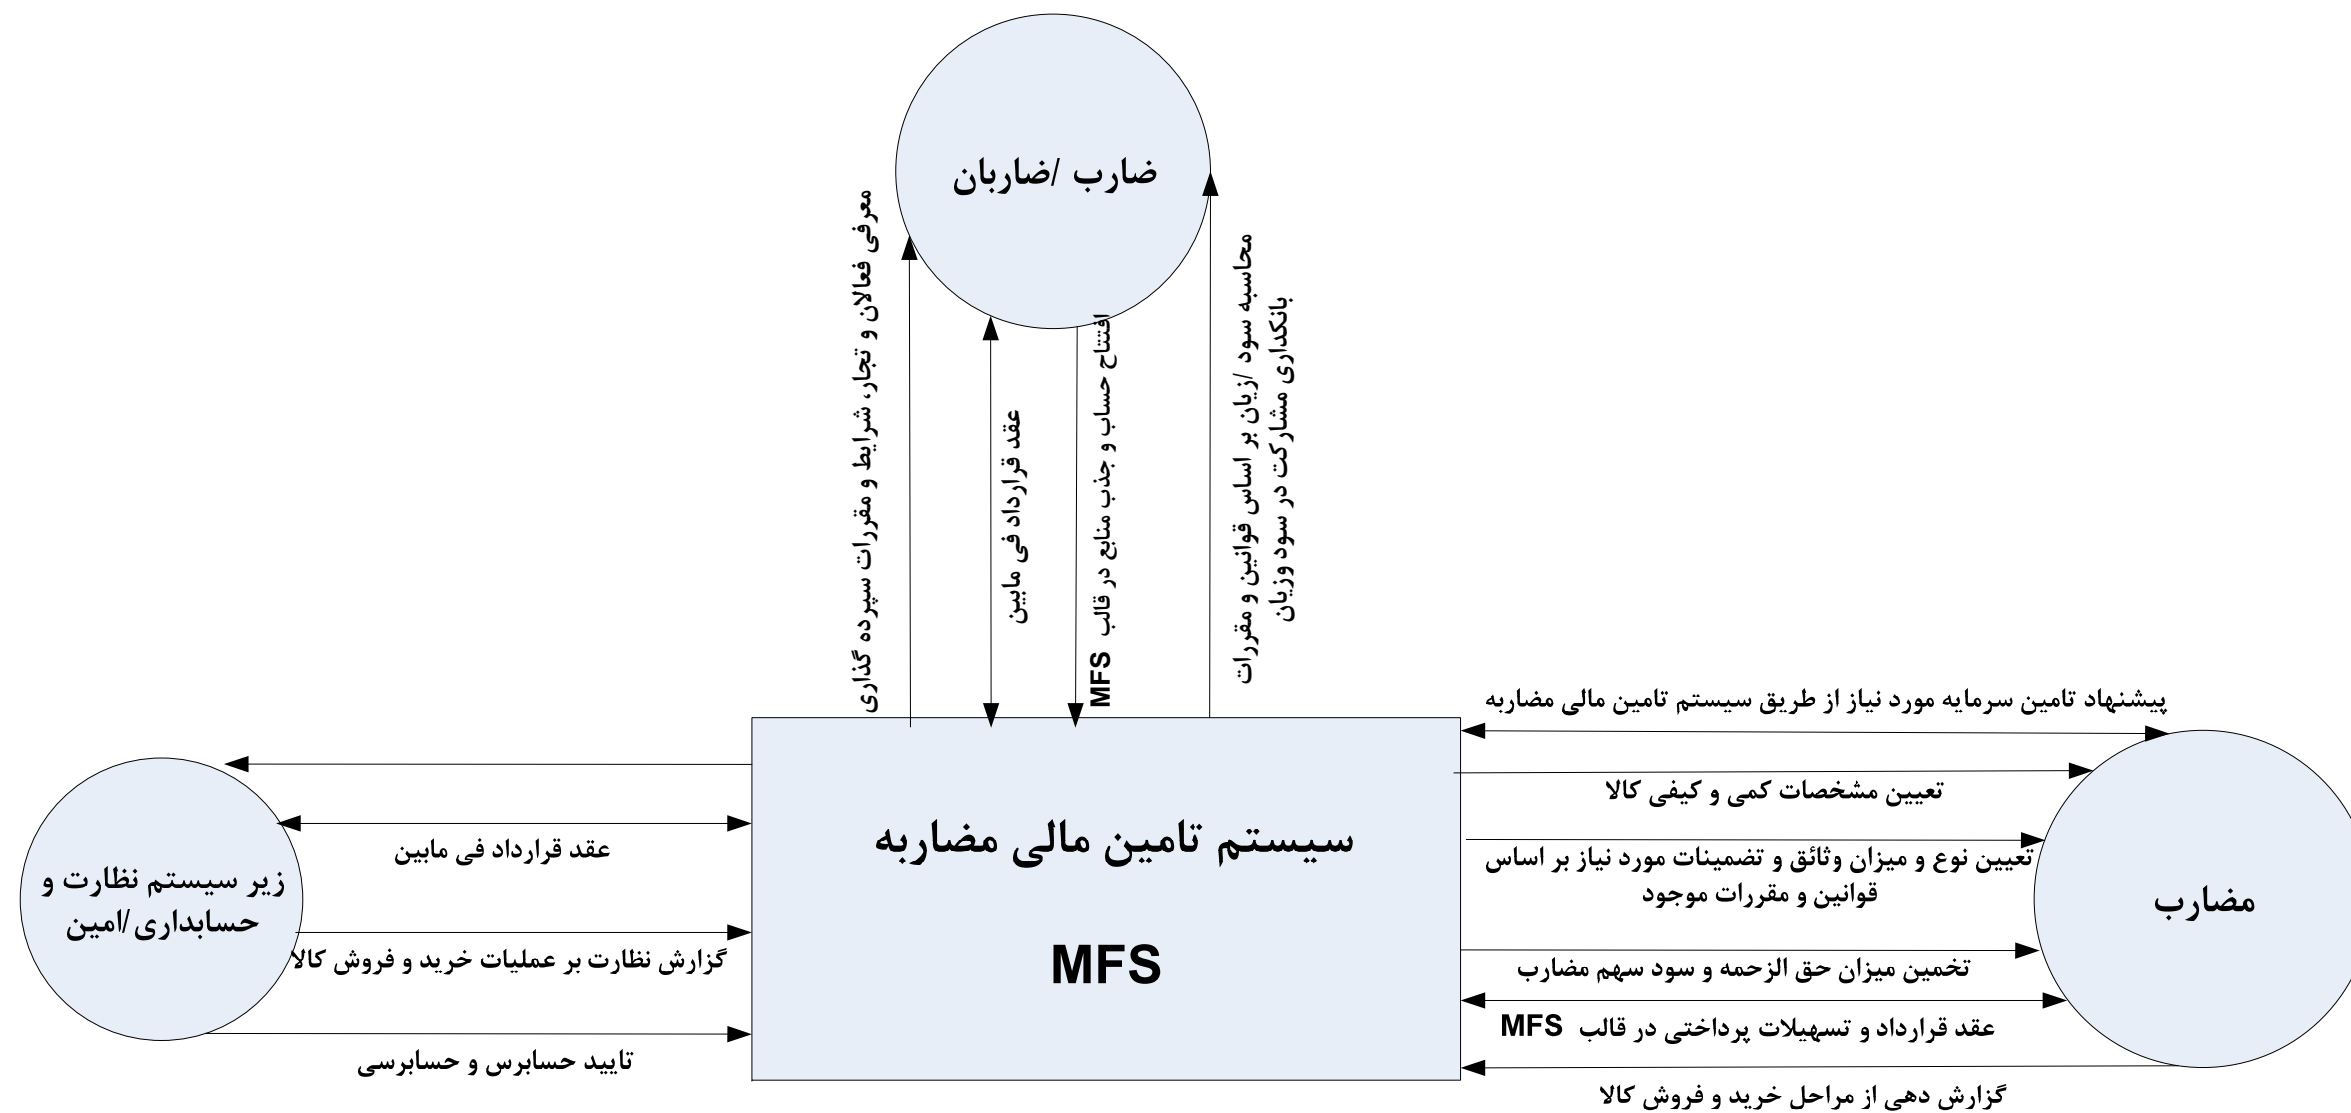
ضارب /ضاربان

معرفی فعالان و تجار، شرایط و مقررات سپرده گذاری

عقد قرارداد فی مابین

افتتاح حساب و جذب منابع در قالب MFS

محاسبه سود /زیان بر اساس قوانین و مقررات بانکداری مشارکت در سود وزیان

سیستم تامین مالی مضاربه

MFS

زیر سیستم نظارت و حسابداری/امین

عقد قرارداد فی مابین

گزارش نظارت بر عملیات خرید و فروش کالا

تایید حسابرس و حسابرسی

مضارب

پیشنهاد تامین سرمایه مورد نیاز از طریق سیستم تامین مالی مضاربه

تعیین مشخصات کمی و کیفی کالا

تعیین نوع و میزان وثائق و تضمینات مورد نیاز بر اساس قوانین و مقررات موجود

تخمین میزان حق الزحمه و سود سهم مضارب

عقد قرارداد و تسهیلات پرداختی در قالب MFS

گزارش دهی از مراحل خرید و فروش کالا